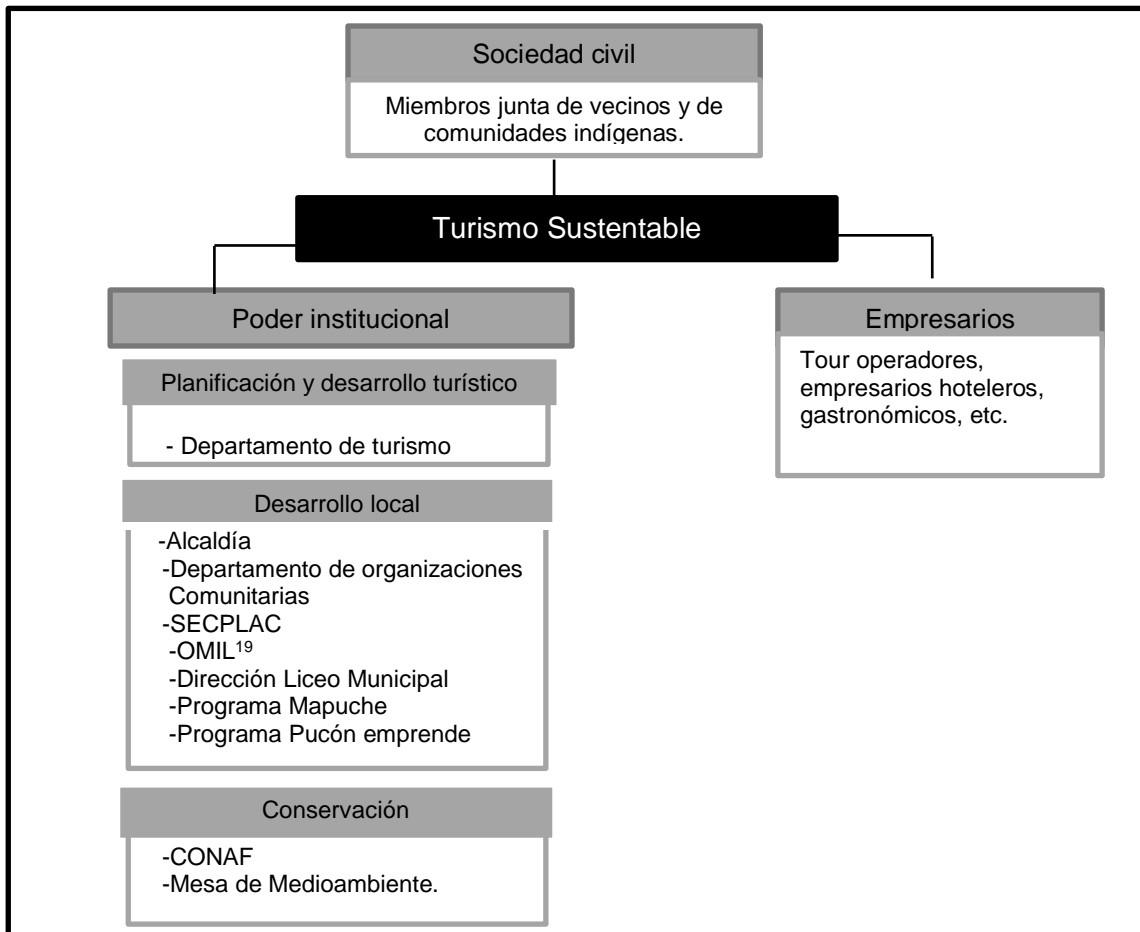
Sociedad civil

Miembros junta de vecinos y de comunidades indígenas.

Turismo Sustentable

Poder institucional

Empresarios

Tour operadores, empresarios hoteleros, gastronómicos, etc.

Planificación y desarrollo turístico

- Departamento de turismo

Desarrollo local

-Alcaldía
-Departamento de organizaciones Comunitarias
-SECPLAC
-OMIL$^{19}$
-Dirección Liceo Municipal
-Programa Mapuche
-Programa Pucón emprende

Conservación

-CONAF
-Mesa de Medioambiente.